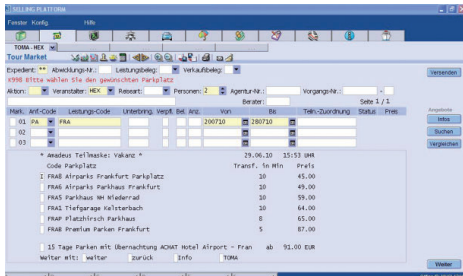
SELLING PLATFORM

Fenster Konfig Hilfe

TOMA - HEX

Tour Market

Expedient: ** Abwicklungs-Nr.: Leistungsbeleg: Verkaufsbeleg:

X998 Bitte wählen Sie den gewünschten Parkplatz

Versenden

Aktion: Veranstalter: HEX Reiseart: Personen: 2 Agentur-Nr.: Vorgangs-Nr.: -

Berater: Seite 1 / 1

| Mark. | Anf.-Code | Leistungs-Code | Unterbring. | Verpfl. | Bel. | Anz. | Von | Bis | Teiln.-Zuordnung | Status | Preis |
|---|---|---|---|---|---|---|---|---|---|---|---|
| 01 | PA | FRA | | | | | 200710 | 280710 | | | |
| 02 | | | | | | | | | | | |
| 03 | | | | | | | | | | | |

Angebote
Infos
Suchen
Vergleichen

* Amadeus Teilmaske: Vakanz * 29.06.10 15:53 UHR

| | Code Parkplatz | Transf. in Min | Preis |
|---|---|---|---|
| I | FRA8 Airparks Frankfurt Parkplatz | 10 | 45.00 |
| | FRA6 Airparks Parkhaus Frankfurt | 10 | 49.00 |
| | FRA5 Parkhaus NH Niederrad | 10 | 59.00 |
| | FRA1 Tiefgarage Kelsterbach | 10 | 64.00 |
| | FRAF Platzhirsch Parkhaus | 8 | 65.00 |
| | FRA8 Premium Parken Frankfurt | 5 | 87.00 |

15 Tage Parken mit Übernachtung ACHAT Hotel Airport - Fran ab 91.00 EUR

Weiter mit: Weiter zurück Info TOMA

Weiter